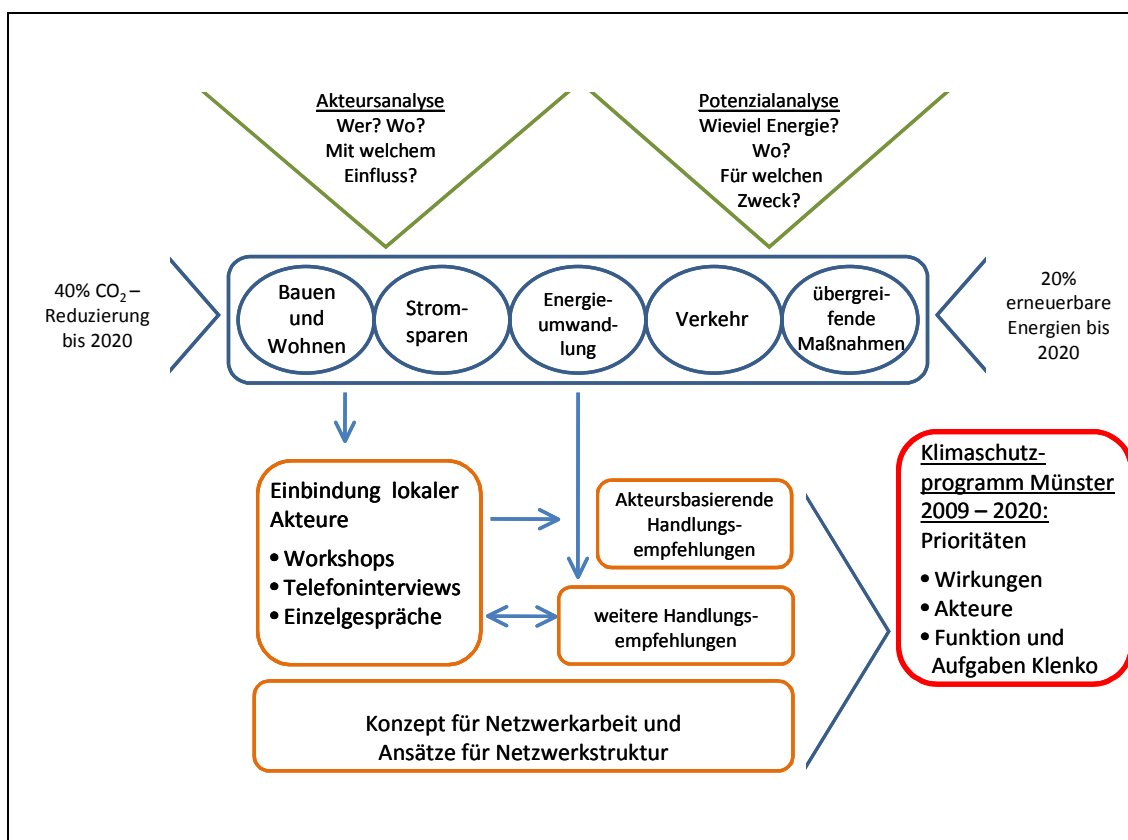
Akteursanalyse
Wer? Wo?
Mit welchem Einfluss?

Potenzialanalyse
Wieviel Energie?
Wo?
Für welchen Zweck?

40% $CO_2$ – Reduzierung bis 2020

Bauen und Wohnen

Stromsparen

Energieumwandlung

Verkehr

übergreifende Maßnahmen

20% erneuerbare Energien bis 2020

Einbindung lokaler Akteure
• Workshops
• Telefoninterviews
• Einzelgespräche

Akteursbasierende Handlungsempfehlungen

weitere Handlungsempfehlungen

Konzept für Netzwerkarbeit und Ansätze für Netzwerkstruktur

Klimaschutzprogramm Münster 2009 – 2020:
Prioritäten
• Wirkungen
• Akteure
• Funktion und Aufgaben Klenko